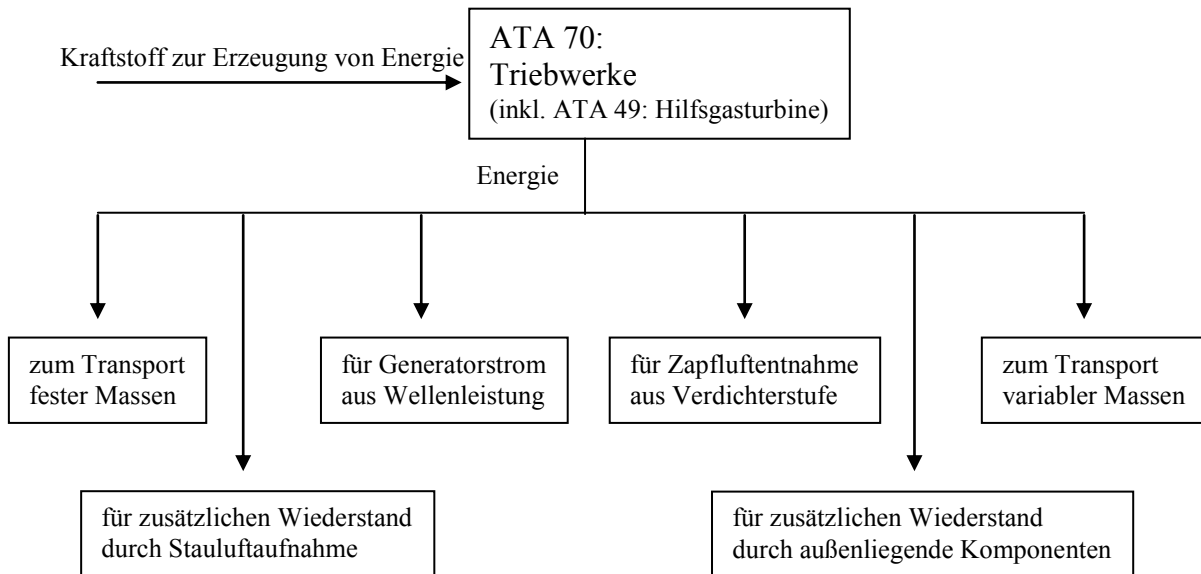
Kraftstoff zur Erzeugung von Energie

ATA 70:
Triebwerke
(inkl. ATA 49: Hilfsgasturbine)

Energie

zum Transport fester Massen

für Generatorstrom aus Wellenleistung

für Zapfluftentnahme aus Verdichterstufe

zum Transport variabler Massen

für zusätzlichen Wiederstand durch Stauluftaufnahme

für zusätzlichen Wiederstand durch außenliegende Komponenten